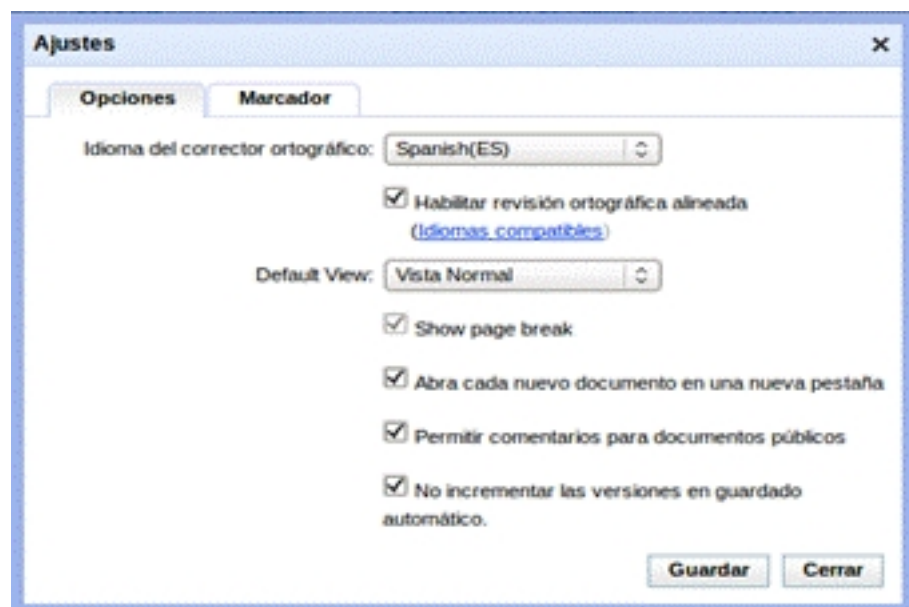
Ajustes ×

Opciones Marcador

Idioma del corrector ortográfico: Spanish(ES)

Habilitar revisión ortográfica alineada (Idiomas compatibles)

Default View: Vista Normal

Show page break

Abra cada nuevo documento en una nueva pestaña

Permitir comentarios para documentos públicos

No incrementar las versiones en guardado automático.

Guardar Cerrar